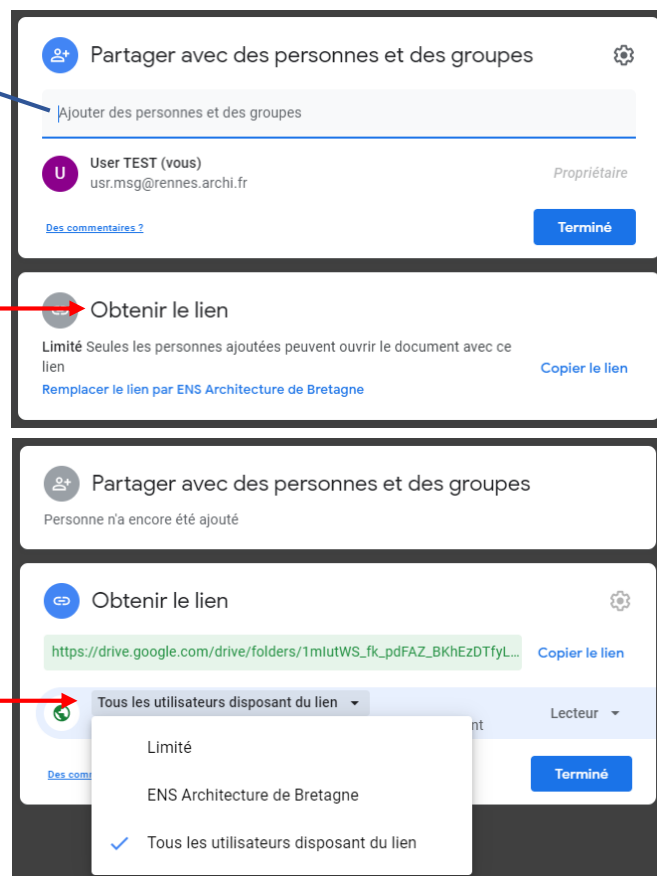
Partager avec des personnes et des groupes

Ajouter des personnes et des groupes

U User TEST (vous)
usr.msg@rennes.archi.fr

Propriétaire

Des commentaires ?

Terminé

Obtenir le lien

Limité Seules les personnes ajoutées peuvent ouvrir le document avec ce lien

Remplacer le lien par ENS Architecture de Bretagne

Copier le lien

Partager avec des personnes et des groupes

Personne n'a encore été ajouté

Obtenir le lien

https://drive.google.com/drive/folders/1mIutWS_fk_pdFAZ_BKhEzDTfyL...

Copier le lien

Tous les utilisateurs disposant du lien

nt

Lecteur

Des comm

Limité

ENS Architecture de Bretagne

Tous les utilisateurs disposant du lien

Terminé